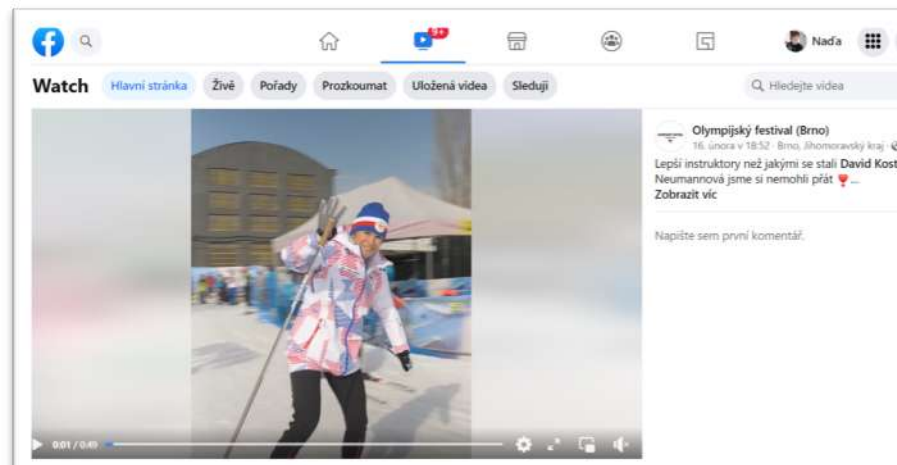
9+

Naďa

Watch Hlavní stránka Živě Pořady Prozkoumat Uložená videa Sleduji

Hledejte videa

Olympijský festival (Brno)
16. února v 18:52 · Brno, Jihomoravský kraj ·

Lepší instruktory než jakými se stali David Kost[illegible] Neumannová jsme si nemohli přát ❤️...
Zobrazit víc

Napište sem první komentář.

0:01 / 0:49